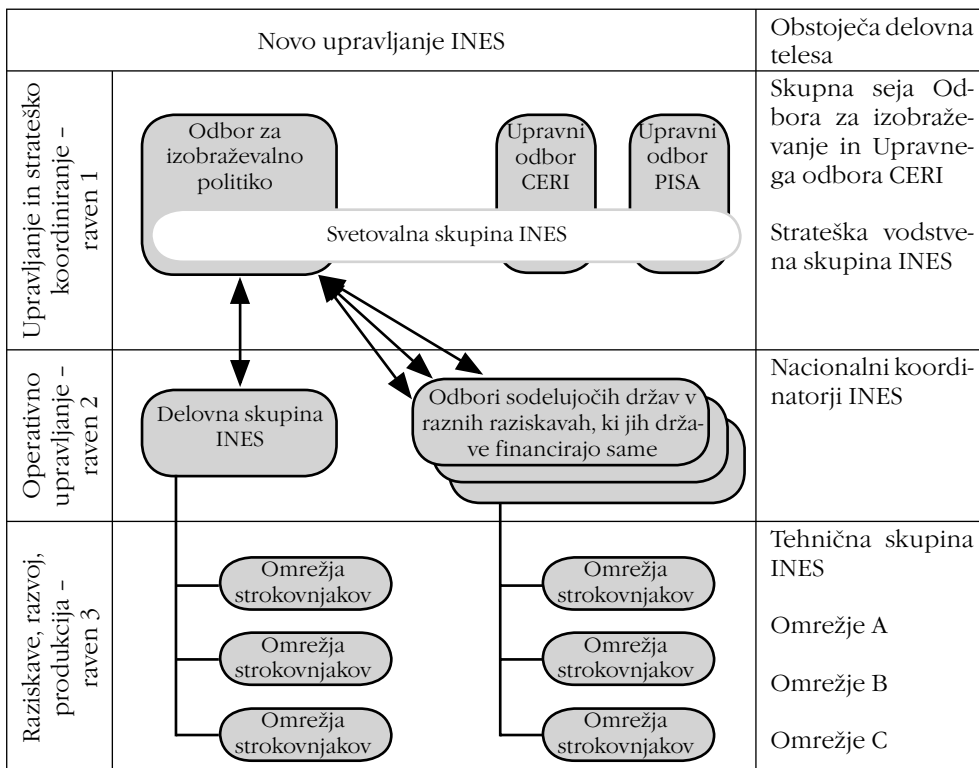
| Novo upravljanje INES | | Obstoječa delovna telesa |
|---|---|---|
| Upravljanje in strateško koordiniranje – raven 1 | Odbor za izobraževalno politiko; Upravni odbor CERI; Upravni odbor PISA; Svetovalna skupina INES | Skupna seja Odbora za izobraževanje in Upravnega odbora CERI<br><br>Strateška vodstvena skupina INES |
| Operativno upravljanje – raven 2 | Delovna skupina INES; Odbori sodelujočih držav v raznih raziskavah, ki jih države financirajo same | Nacionalni koordinatorji INES |
| Raziskave, razvoj, produkcija – raven 3 | Omrežja strokovnjakov; Omrežja strokovnjakov; Omrežja strokovnjakov; Omrežja strokovnjakov; Omrežja strokovnjakov; Omrežja strokovnjakov | Tehnična skupina INES<br><br>Omrežje A<br><br>Omrežje B<br><br>Omrežje C |